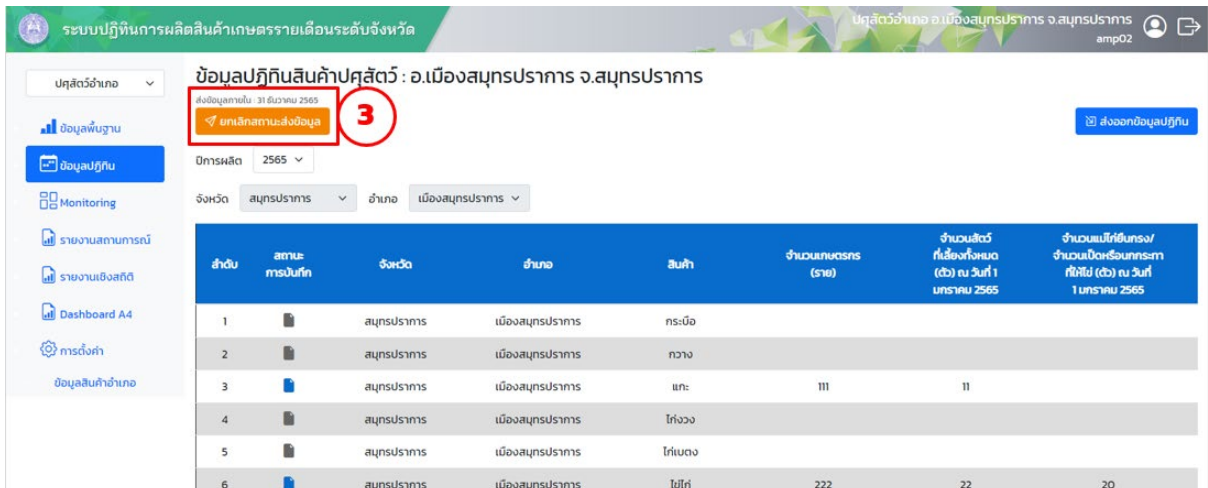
ระบบปฏิทินการผลิตสินค้าเกษตรรายเดือนระดับจังหวัด

ปศุสัตว์อำเภอ อ.เมืองสมุทรปราการ จ.สมุทรปราการ
amp02

ปศุสัตว์อำเภอ

ข้อมูลพื้นฐาน
ข้อมูลปฏิทิน
Monitoring
รายงานสถานการณ์
รายงานเชิงสถิติ
Dashboard A4
การตั้งค่า
ข้อมูลสินค้าอำเภอ

ข้อมูลปฏิทินสินค้าปศุสัตว์ : อ.เมืองสมุทรปราการ จ.สมุทรปราการ

ส่งข้อมูลภายใน : 31 ธันวาคม 2565

ยกเลิกสถานะส่งข้อมูล

3

ส่งออกข้อมูลปฏิทิน

ปีการผลิต 2565

จังหวัด สมุทรปราการ อำเภอ เมืองสมุทรปราการ

| ลำดับ | สถานะการบันทึก | จังหวัด | อำเภอ | สินค้า | จำนวนเกษตรกร (ราย) | จำนวนสัตว์ที่เลี้ยงทั้งหมด (ตัว) ณ วันที่ 1 มกราคม 2565 | จำนวนแม่ไก่ยืนกรง/จำนวนเป็ดหรือนกกระทาที่ให้ไข่ (ตัว) ณ วันที่ 1 มกราคม 2565 |
|---|---|---|---|---|---|---|---|
| 1 | | สมุทรปราการ | เมืองสมุทรปราการ | กระบือ | | | |
| 2 | | สมุทรปราการ | เมืองสมุทรปราการ | กวาง | | | |
| 3 | | สมุทรปราการ | เมืองสมุทรปราการ | แกะ | 111 | 11 | |
| 4 | | สมุทรปราการ | เมืองสมุทรปราการ | ไก่งวง | | | |
| 5 | | สมุทรปราการ | เมืองสมุทรปราการ | ไก่เบตง | | | |
| 6 | | สมุทรปราการ | เมืองสมุทรปราการ | ไข่ไก่ | 222 | 22 | 20 |